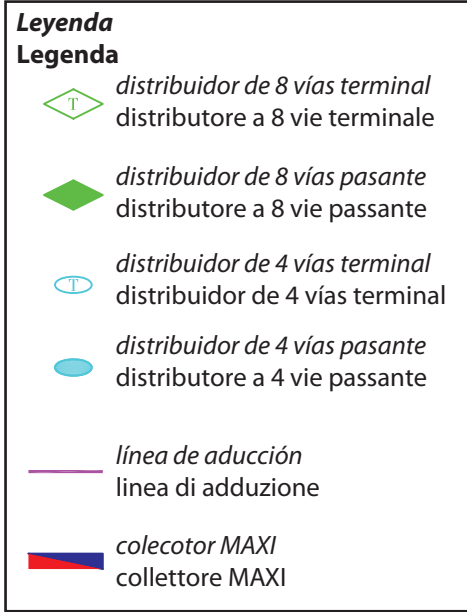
*Leyenda*
**Legenda**

T *distribuidor de 8 vías terminal*
distributore a 8 vie terminale

*distribuidor de 8 vías pasante*
distributore a 8 vie passante

T *distribuidor de 4 vías terminal*
distribuidor de 4 vías terminal

*distribuidor de 4 vías pasante*
distributore a 4 vie passante

*línea de aducción*
linea di adduzione

*colecotor MAXI*
collettore MAXI